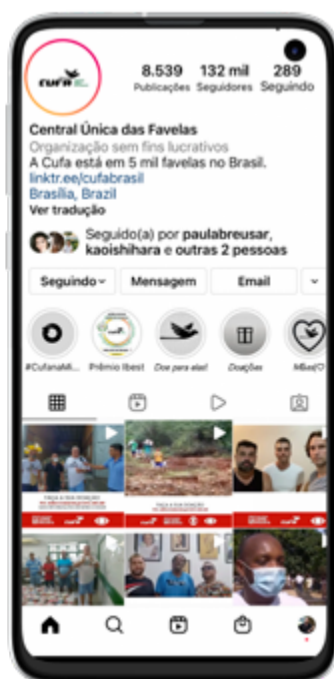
cufa

8.539 Publicações
132 mil Seguidores
289 Seguindo

Central Única das Favelas
Organização sem fins lucrativos
A Cufa está em 5 mil favelas no Brasil.
linktr.ee/cufabrasil
Brasília, Brazil
Ver tradução

Seguido(a) por paulabreusar, kaoishihara e outras 2 pessoas

Seguindo
Mensagem
Email

#CufanaMi...
Prêmio Ibest
Doe para elas!
Doações
MBaé/O

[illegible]
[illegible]